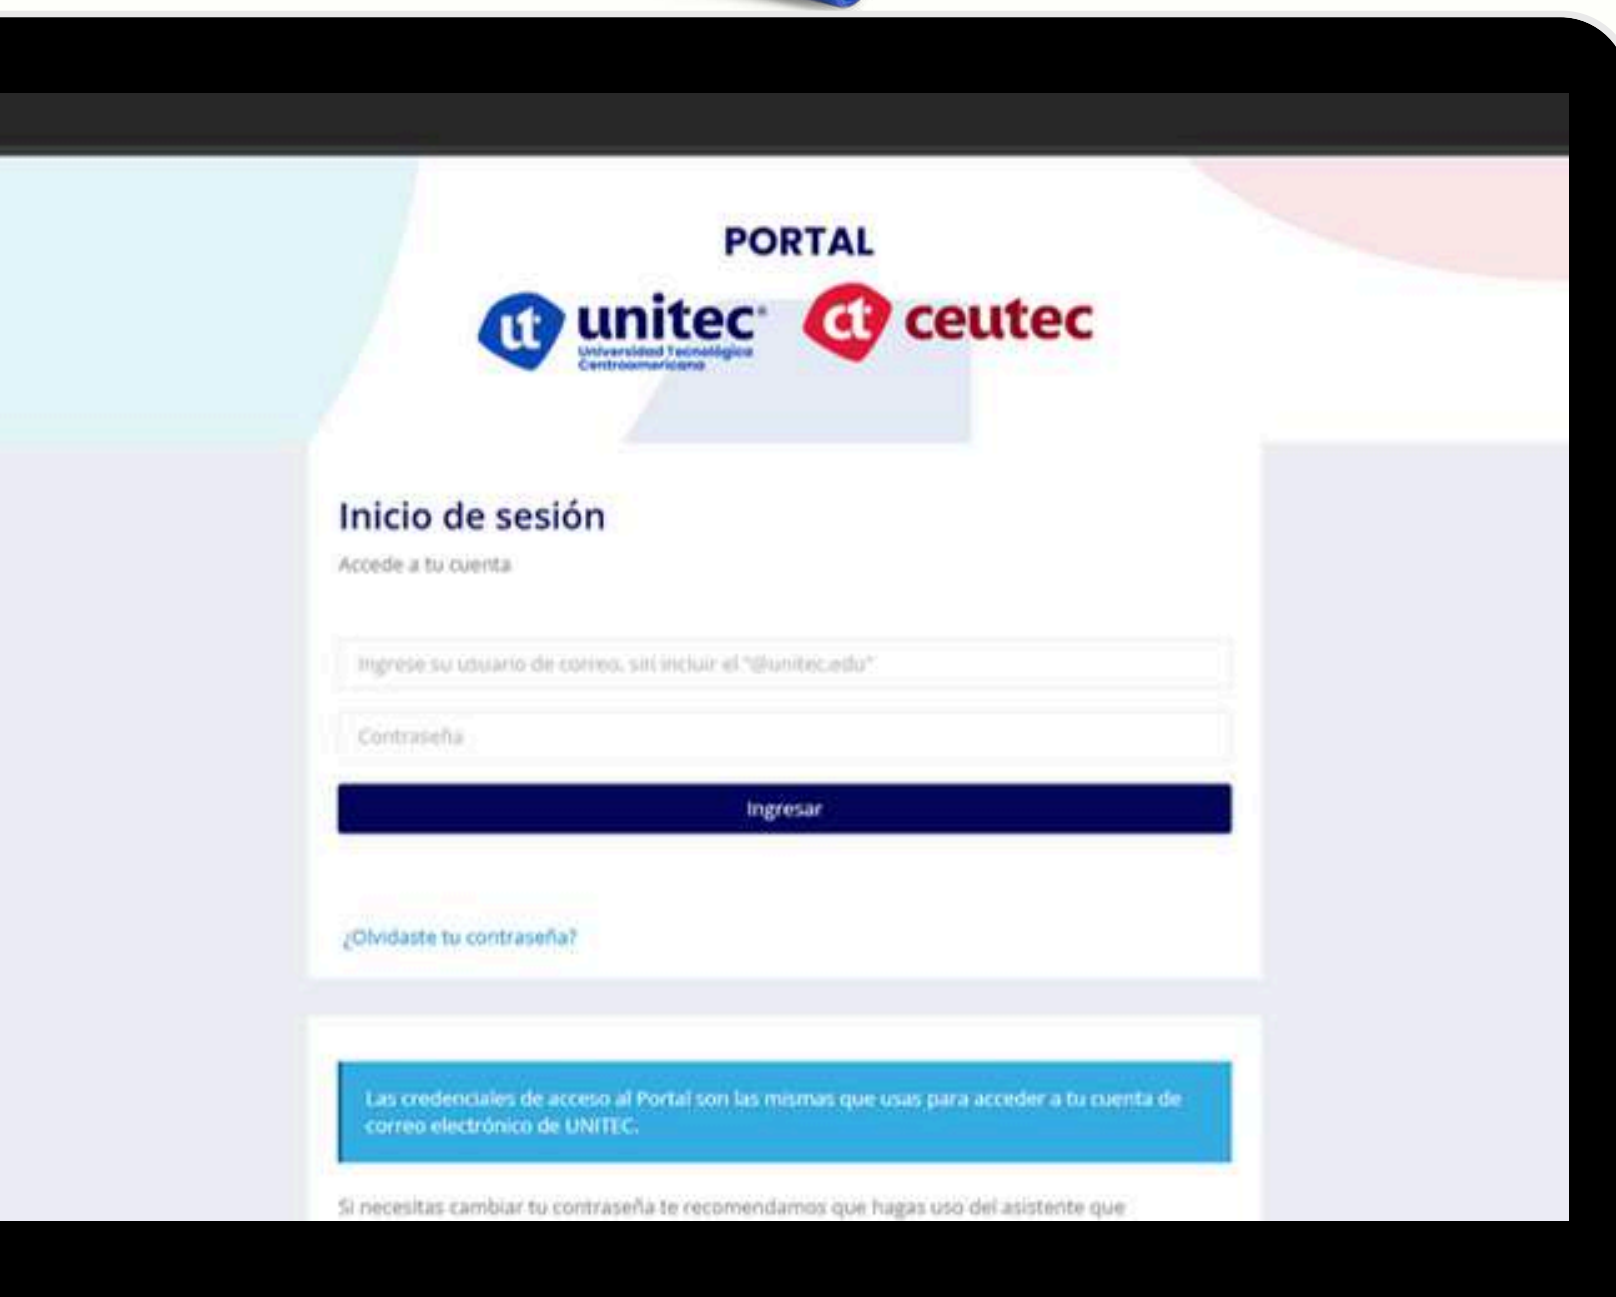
PORTAL

ut unitec
Universidad Tecnológica Centroamericana

ct ceutec

Inicio de sesión

Accede a tu cuenta

Ingrese su usuario de correo, sin incluir el "@unitec.edu"

Contraseña

Ingresar

¿Olvidaste tu contraseña?

Las credenciales de acceso al Portal son las mismas que usas para acceder a tu cuenta de correo electrónico de UNITEC.

Si necesitas cambiar tu contraseña te recomendamos que hagas uso del asistente que